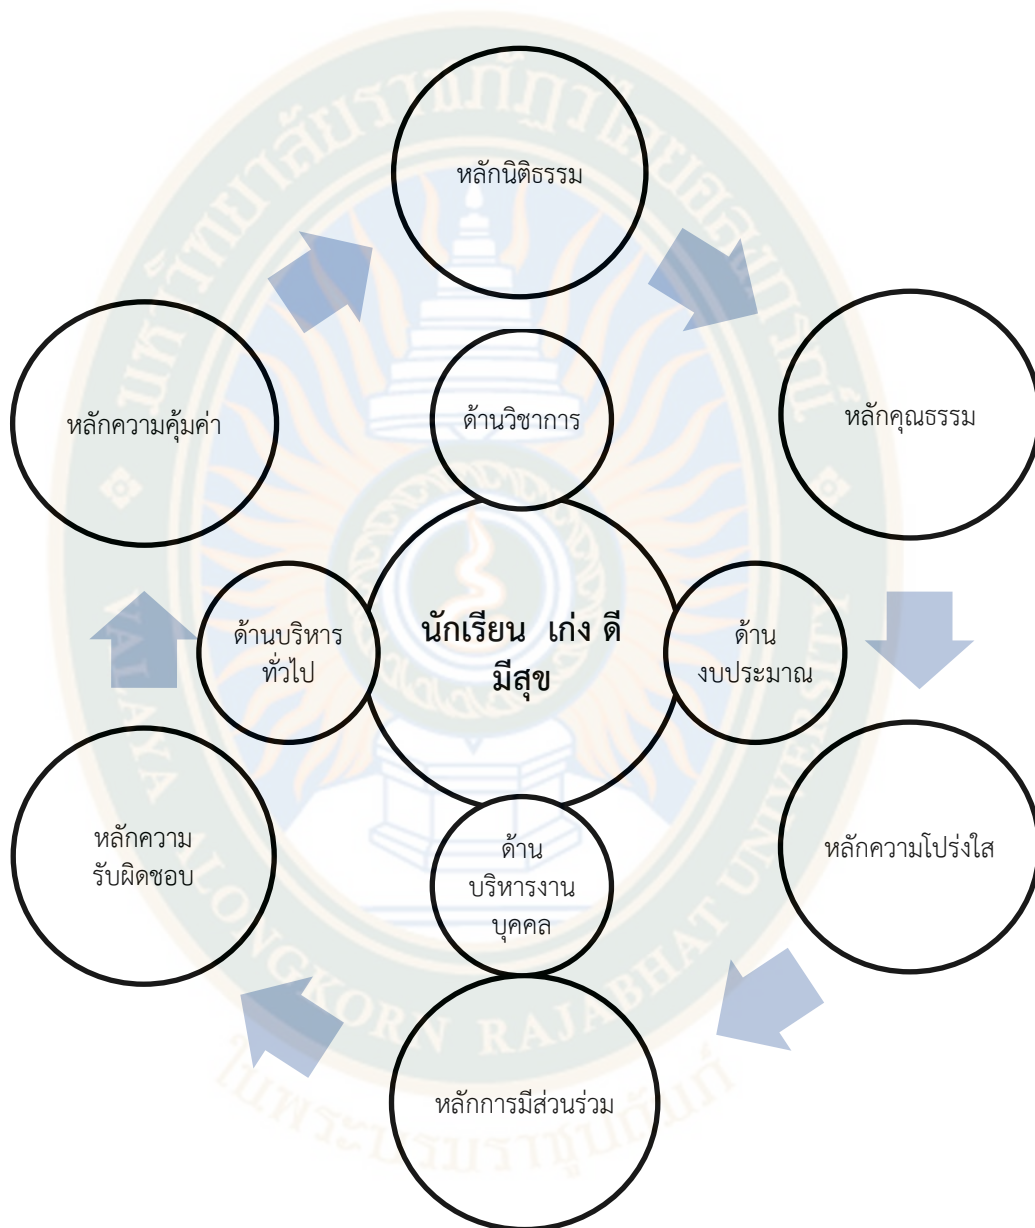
หลักนิติธรรม

หลักคุณธรรม

หลักความโปร่งใส

หลักการมีส่วนร่วม

หลักความรับผิดชอบ

หลักความคุ้มค่า

ด้านวิชาการ

ด้านงบประมาณ

ด้านบริหารงานบุคคล

ด้านบริหารทั่วไป

นักเรียน เก่ง ดี มีสุข

มหาวิทยาลัยราชภัฏวไลยอลงกรณ์ ในพระบรมราชูปถัมภ์

VALAYA ALONGKORN RAJABHAT UNIVERSITY